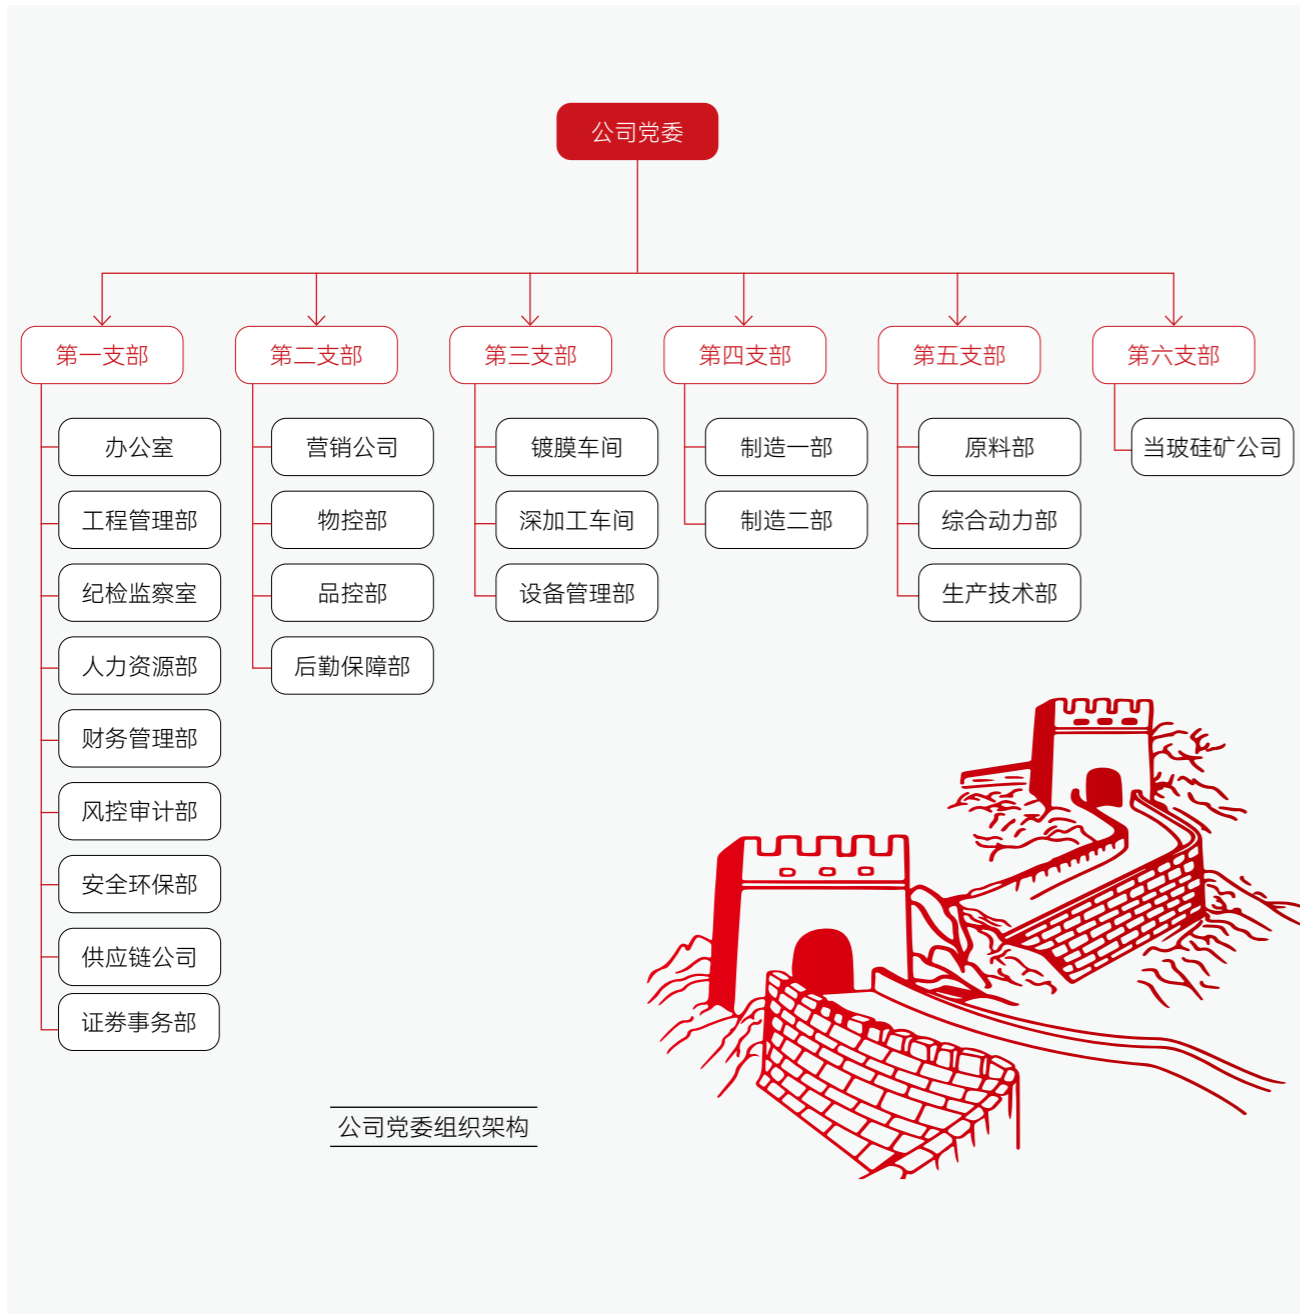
公司党委

第一支部
办公室
工程管理部
纪检监察室
人力资源部
财务管理部
风控审计部
安全环保部
供应链公司
证券事务部

第二支部
营销公司
物控部
品控部
后勤保障部

第三支部
镀膜车间
深加工车间
设备管理部

第四支部
制造一部
制造二部

第五支部
原料部
综合动力部
生产技术部

第六支部
当玻硅矿公司

公司党委组织架构